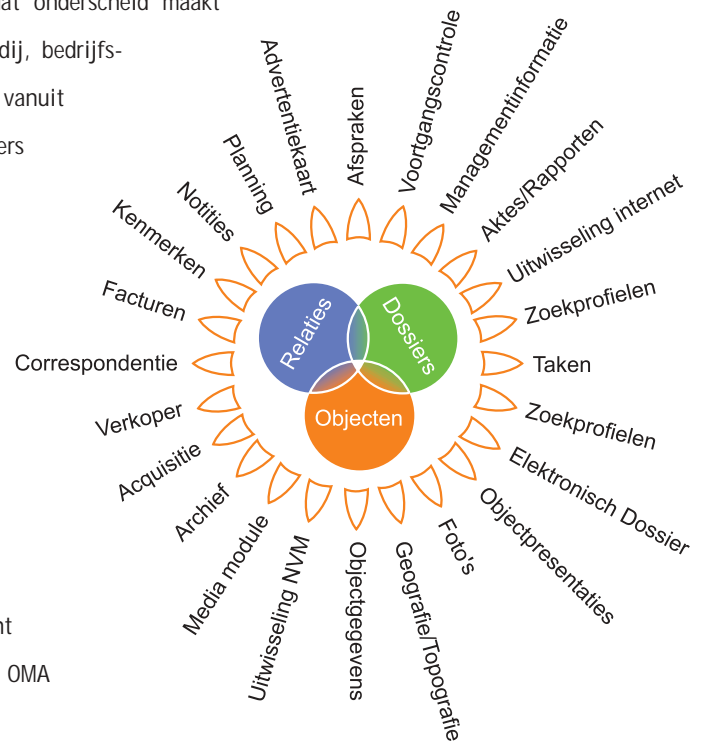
at onderscheid maakt
dij, bedrijfs-
vanuit
ers

nt
OMA

Relaties
Dossiers
Objecten

Advertentiekaart
Afspraken
Voortgangscontrole
Managementinformatie
Aktes/Rapporten
Uitwisseling internet
Zoekprofielen
Taken
Zoekprofielen
Elektronisch Dossier
Objectpresentaties
Foto's
Geografie/Topografie
Objectgegevens
Uitwisseling NVM
Media module
Archief
Acquisitie
Verkoper
Correspondentie
Facturen
Kenmerken
Notities
Planning